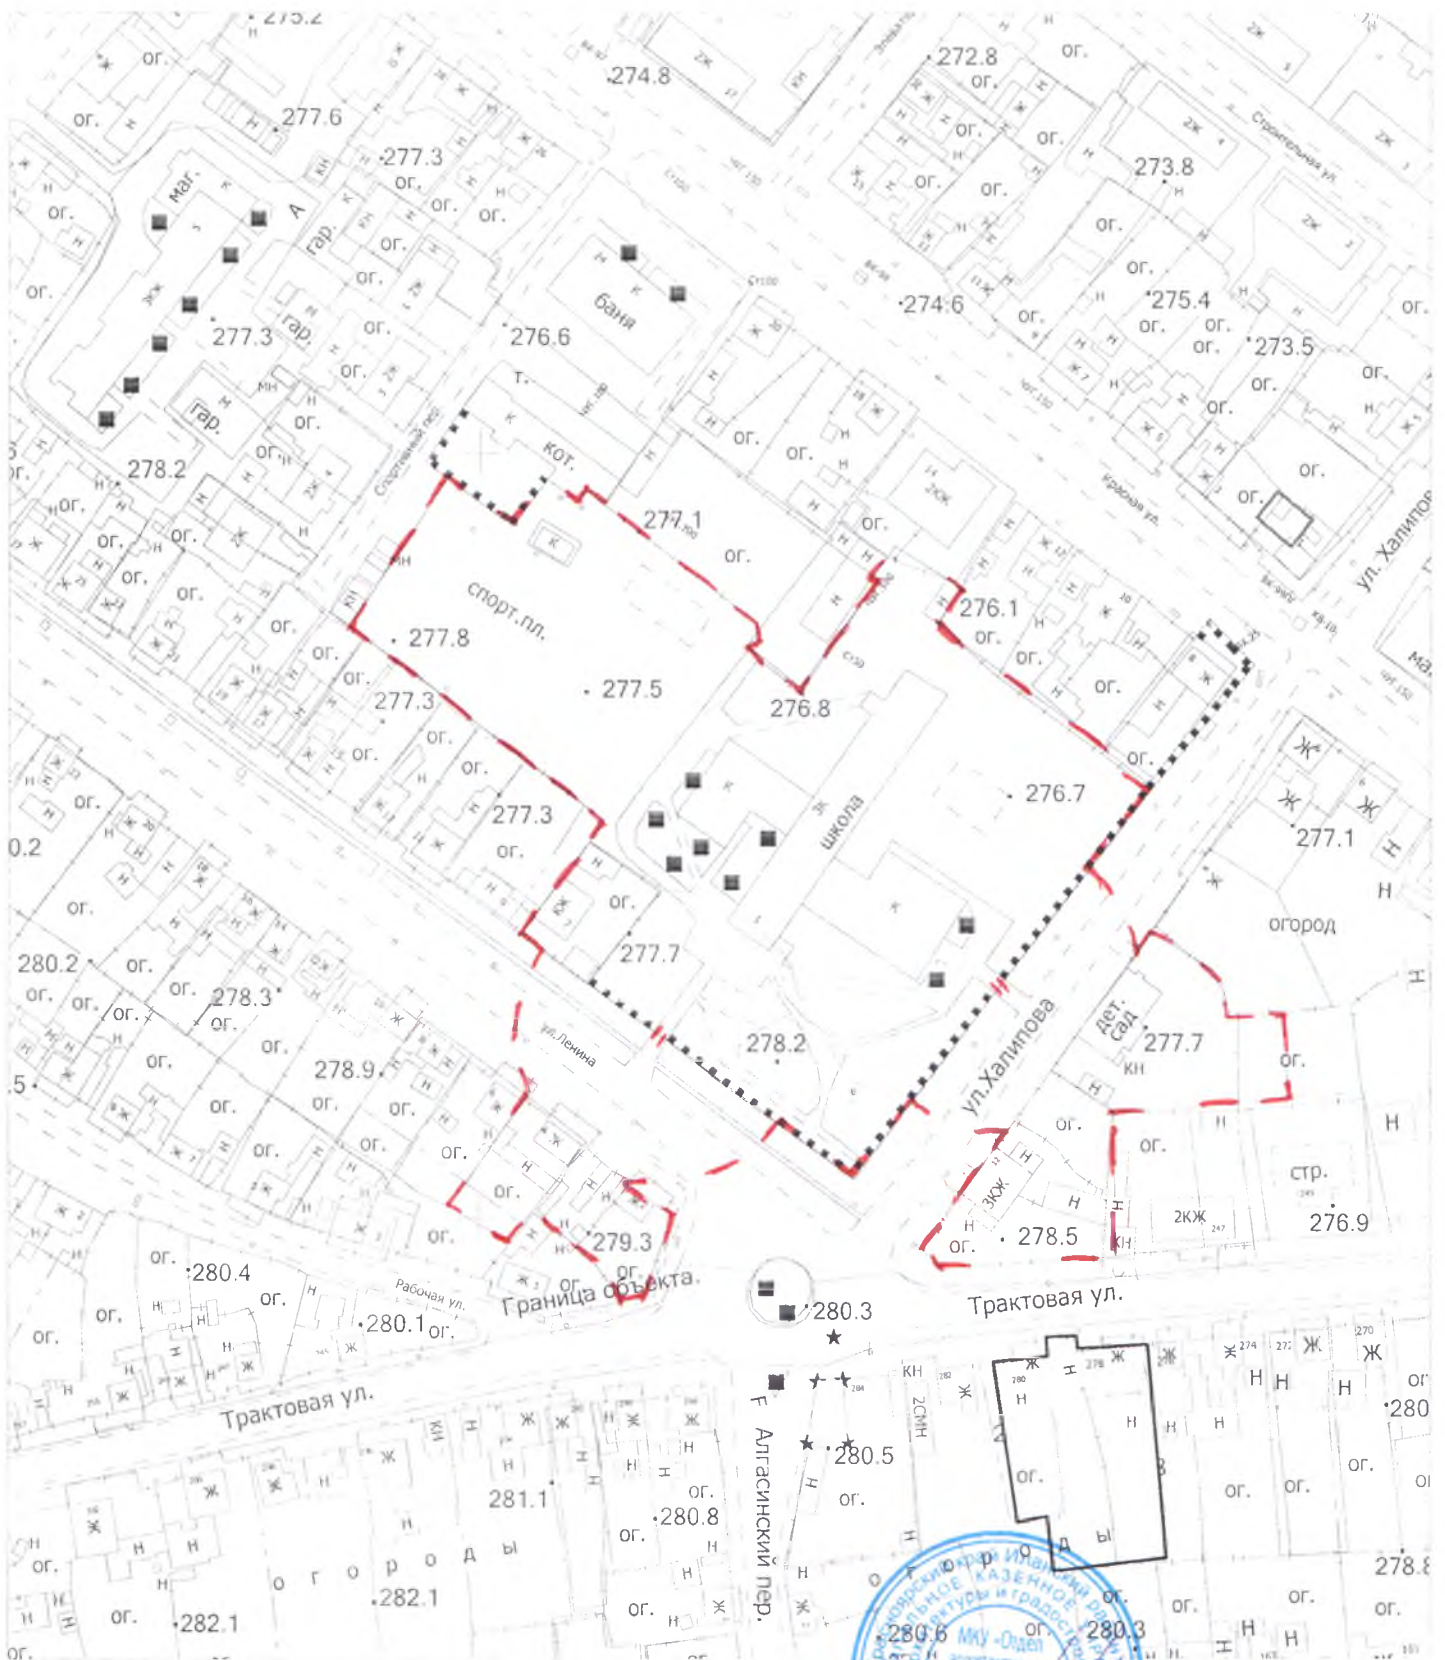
275.2
ог.
277.6
ог.
274.8
272.8
ог.
ог.
маг.
гар.
277.3
ог.
ог.
ог.
ог.
ог.
ог.
273.8
ог.
ог.
ог.
ог.
баня
274.6
ог.
275.4
ог.
ог.
ог.
273.5
ог.
277.3
гар.
ог.
276.6
ог.
ог.
ог.
гар.
ог.
т.
кот.
ог.
ог.
ог.
ог.
278.2
ог.
ог.
ог.
277.1
ог.
ог.
ог.
ул. Халипова
ог.
ог.
спорт.пл.
277.8
276.1
ог.
ог.
ог.
ог.
277.5
ог.
277.3
276.8
ог.
ог.
ог.
ог.
276.7
ог.
277.3
школа
ог.
277.1
0.2
ог.
ог.
огород
280.2
ог.
277.7
ог.
ог.
278.3
ог.
ог.
дет. сад
277.7
ог.
ог.
ул.Ленина
278.2
ог.
278.9
ул.Халипова
ог.
ог.
ог.
ог.
ог.
ог.
ог.
стр.
ог.
279.3
ог.
278.5
276.9
ог.
280.4
ог.
ог.
Рабочая ул.
Граница объекта.
280.3
Трактовая ул.
ог.
280.1
ог.
Трактовая ул.
ог.
280
280.5
281.1
ог.
ог.
ог.
280.8
ог.
ог.
Алгасински пер.
ог.
о г о р о д ы
282.1
о г о р о д ы
ог.
282.1
ог.
280.6
280.3
ог.
ог.
278.8
ог.
МКУ «Отдел